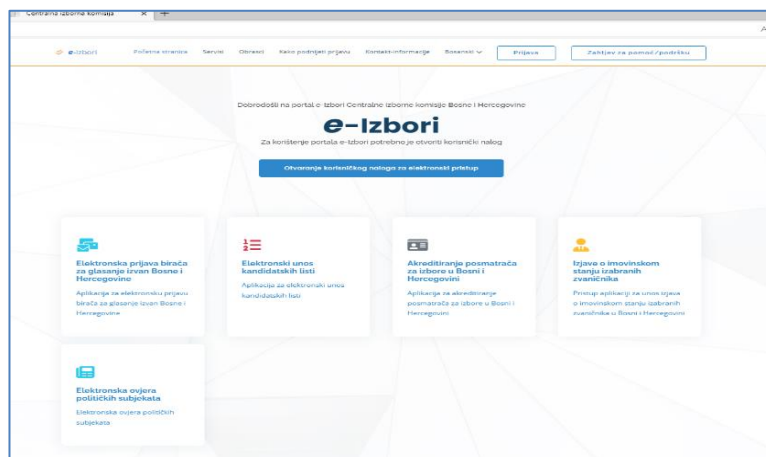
Centralna izborna komisija × +

e-Izbori Početna stranica Servisi Obrasci Kako podnijeti prijavu Kontakt informacije Bosanski Prijava Zahtjev za pomoć/podršku

Dobrodošli na portal e-Izbori Centralne izborne komisije Bosne i Hercegovine

e-Izbori

Za korištenje portala e-Izbori potrebno je otvoriti korisnički nalog

Otvaranje korisničkog naloga za elektronski pristup

Elektronska prijava birača za glasanje izvan Bosne i Hercegovine

Aplikacija za elektronsku prijavu birača za glasanje izvan Bosne i Hercegovine

Elektronski unos kandidatskih listi

Aplikacija za elektronski unos kandidatskih listi

Akreditiranje posmatrača za izbore u Bosni i Hercegovini

Aplikacija za akreditiranje posmatrača za izbore u Bosni i Hercegovini

Izjave o imovinskom stanju izabranih zvaničnika

Pristup aplikaciji za unos izjava o imovinskom stanju izabranih zvaničnika u Bosni i Hercegovini

Elektronska ovjera političkih subjekata

Elektronska ovjera političkih subjekata